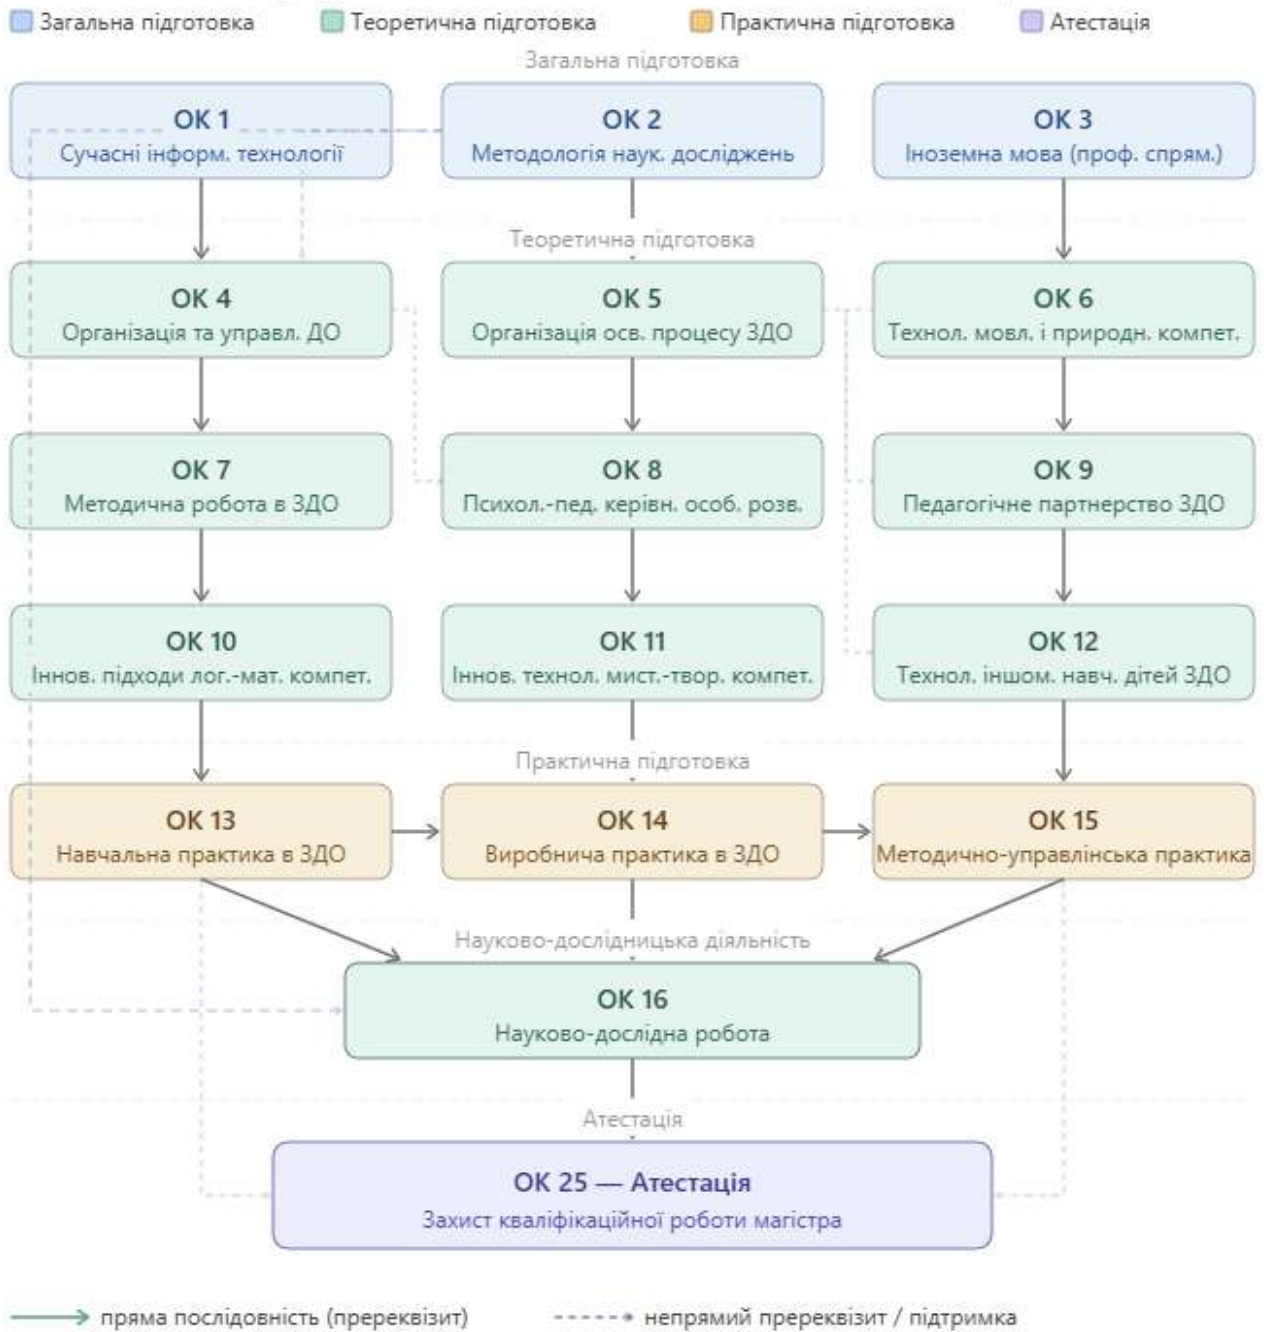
Загальна підготовка Теоретична підготовка Практична підготовка Атестація

Загальна підготовка

ОК 1
Сучасні інформ. технології

ОК 2
Методологія наук. досліджень

ОК 3
Іноземна мова (проф. спрям.)

Теоретична підготовка

ОК 4
Організація та управл. ДО

ОК 5
Організація осв. процесу ЗДО

ОК 6
Технол. мовл. і природн. компет.

ОК 7
Методична робота в ЗДО

ОК 8
Психол.-пед. керівн. особ. розв.

ОК 9
Педагогічне партнерство ЗДО

ОК 10
Іннов. підходи лог.-мат. компет.

ОК 11
Іннов. технол. мист.-твор. компет.

ОК 12
Технол. іншом. навч. дітей ЗДО

Практична підготовка

ОК 13
Навчальна практика в ЗДО

ОК 14
Виробнича практика в ЗДО

ОК 15
Методично-управлінська практика

Науково-дослідницька діяльність

ОК 16
Науково-дослідна робота

Атестація

ОК 25 — Атестація
Захист кваліфікаційної роботи магістра

пряма послідовність (пререквізит)
непрямий пререквізит / підтримка